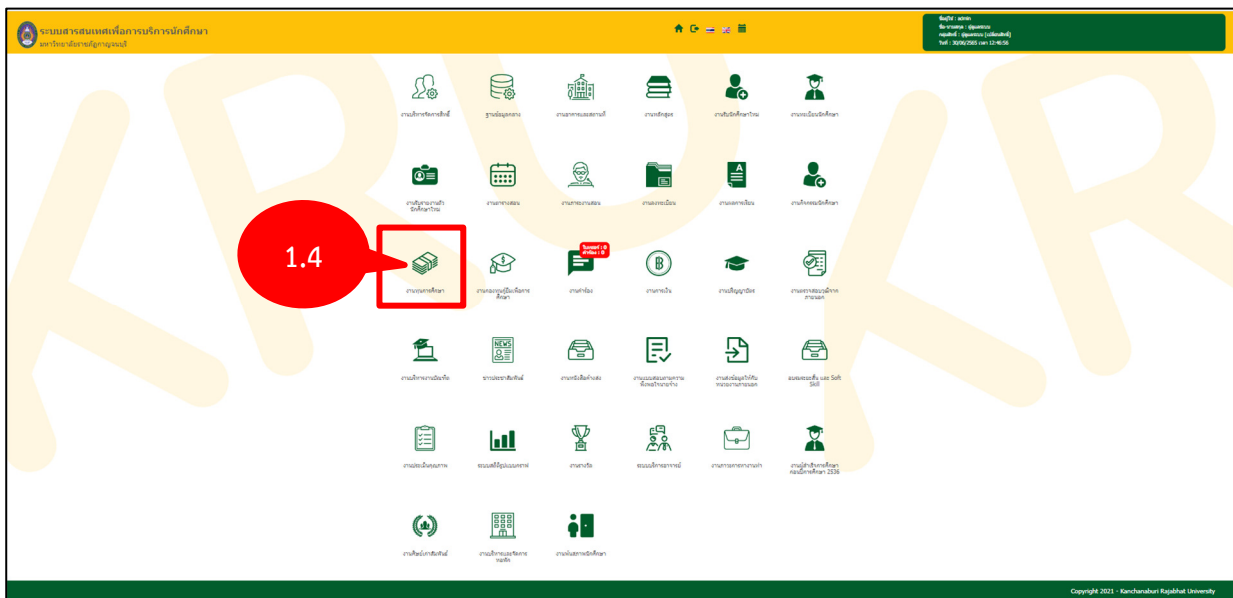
ระบบสารสนเทศเพื่อการบริการนักศึกษา
มหาวิทยาลัยราชภัฏกาญจนบุรี

ชื่อผู้ใช้ : admin
ชื่อ-นามสกุล : ผู้ดูแลระบบ
กลุ่มสิทธิ์ : ผู้ดูแลระบบ (เปลี่ยนสิทธิ์)
วันที่ : 30/06/2565 เวลา 12:46:56

งานบริหารจัดการสิทธิ์
ฐานข้อมูลกลาง
งานอาคารและสถานที่
งานหลักสูตร
งานรับนักศึกษาใหม่
งานทะเบียนนักศึกษา

งานรับสมัครนักศึกษาใหม่
งานตารางสอน
งานภาระงานสอน
งานลงทะเบียน
งานผลการเรียน
งานกิจกรรมนักศึกษา

1.4

งานทุนการศึกษา
งานกองทุนกู้ยืมเพื่อการศึกษา
ใบแจ้งหนี้ : 0
คำร้อง : 0
งานคำร้อง
งานการเงิน
งานปริญญาบัตร
งานตรวจสอบวุฒิจากภายนอก

งานกิจกรรมเกียรติบัตร
ข่าวประชาสัมพันธ์
งานหนังสือคำสั่ง
งานแบบสอบถามความพึงพอใจบัณฑิต
งานส่งข้อมูลให้กับหน่วยงานภายนอก
แบบลงทะเบียน และ Soft Skill

งานประเมินคุณภาพ
ระบบสถิติผู้ใช้งาน
งานรางวัล
ระบบอาจารย์
งานการหางานทำ
งานผู้สำเร็จการศึกษา ก่อนปีการศึกษา 2536

งานศิษย์เก่าสัมพันธ์
งานบริการและจัดการหอพัก
งานพ้นสภาพนักศึกษา

Copyright 2021 - Kanchanaburi Rajabhat University